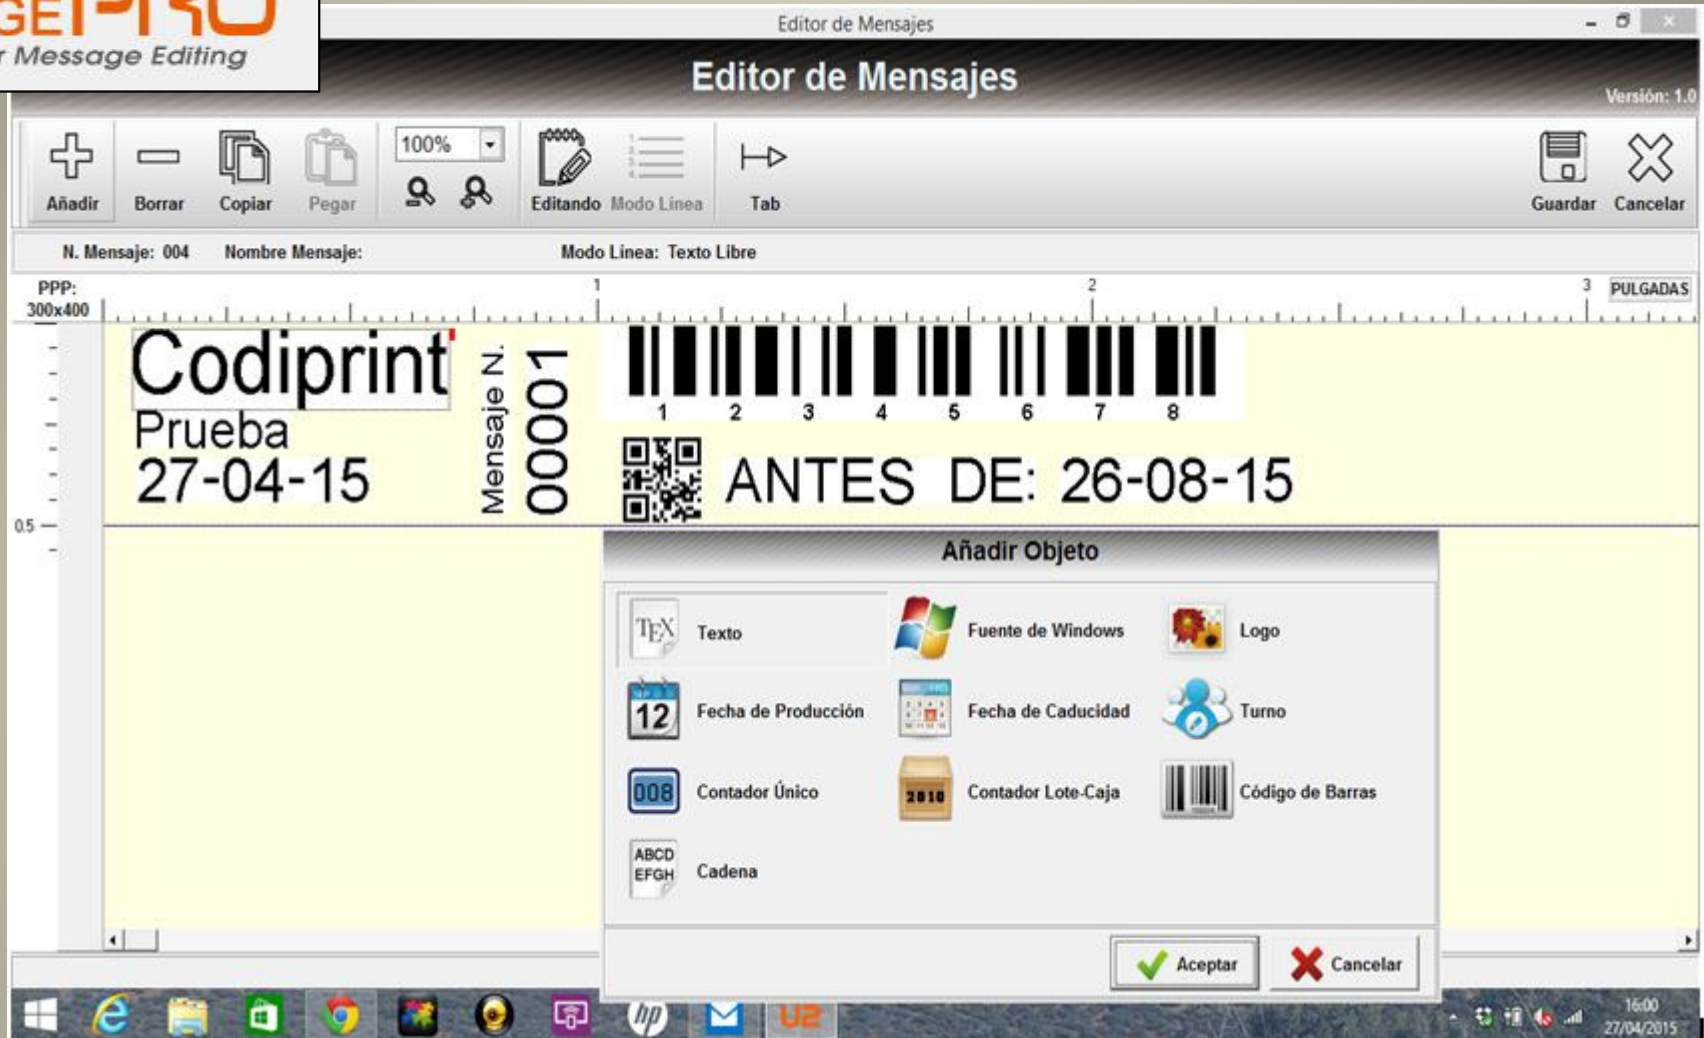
GEPRO
r Message Editing

Editor de Mensajes

Editor de Mensajes

Versión: 1.0

Añadir Borrar Copiar Pegar 100% Editando Modo Línea Tab Guardar Cancelar

N. Mensaje: 004 Nombre Mensaje: Modo Línea: Texto Libre

PPP: 300x400

1 2 3 PULGADAS

0.5

Codiprint
Prueba
27-04-15

Mensaje N.
00001

1 2 3 4 5 6 7 8

ANTES DE: 26-08-15

Añadir Objeto

Texto
Fuente de Windows
Logo
12 Fecha de Producción
Fecha de Caducidad
Turno
008 Contador Único
2010 Contador Lote-Caja
Código de Barras
ABCD EFGH Cadena

Aceptar
Cancelar

16:00
27/04/2015